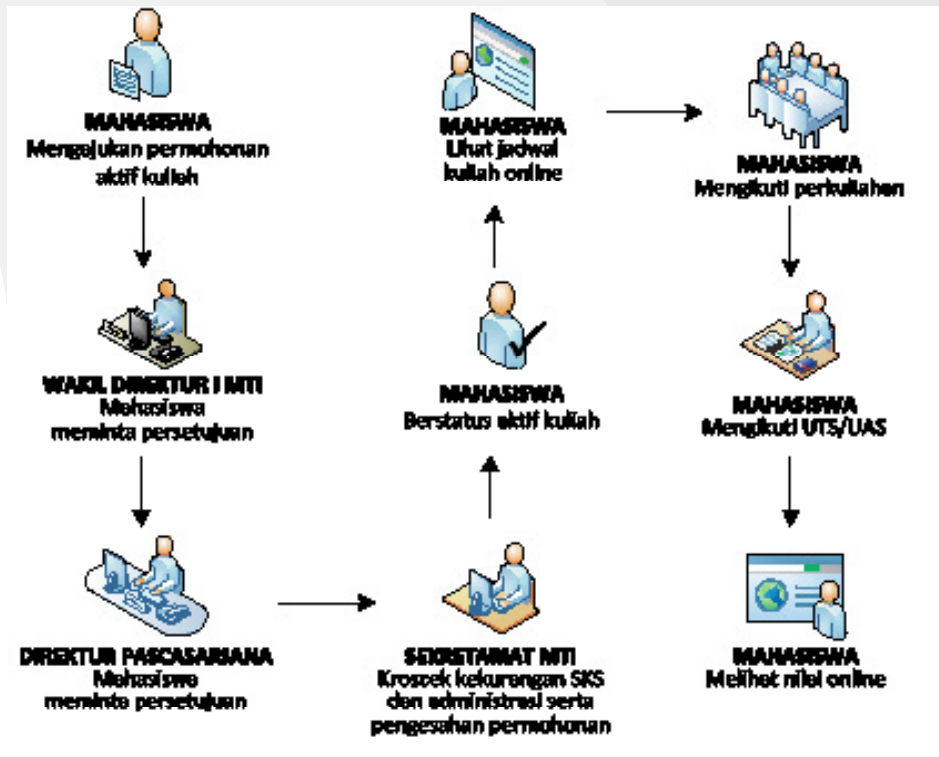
MAHASISWA
Mengajukan permohonan aktif kuliah

WAKIL DIREKTUR I MTI
Mahasiswa meminta persetujuan

DIREKTUR PASCASARJANA
Mahasiswa meminta persetujuan

SEKRETARIAT MTI
Kroscek kekurangan SKS dan administrasi serta pengesahan permohonan

MAHASISWA
Berstatus aktif kuliah

MAHASISWA
Lihat jadwal kuliah online

MAHASISWA
Mengikuti perkuliahan

MAHASISWA
Mengikuti UTS/UAS

MAHASISWA
Melihat nilai online